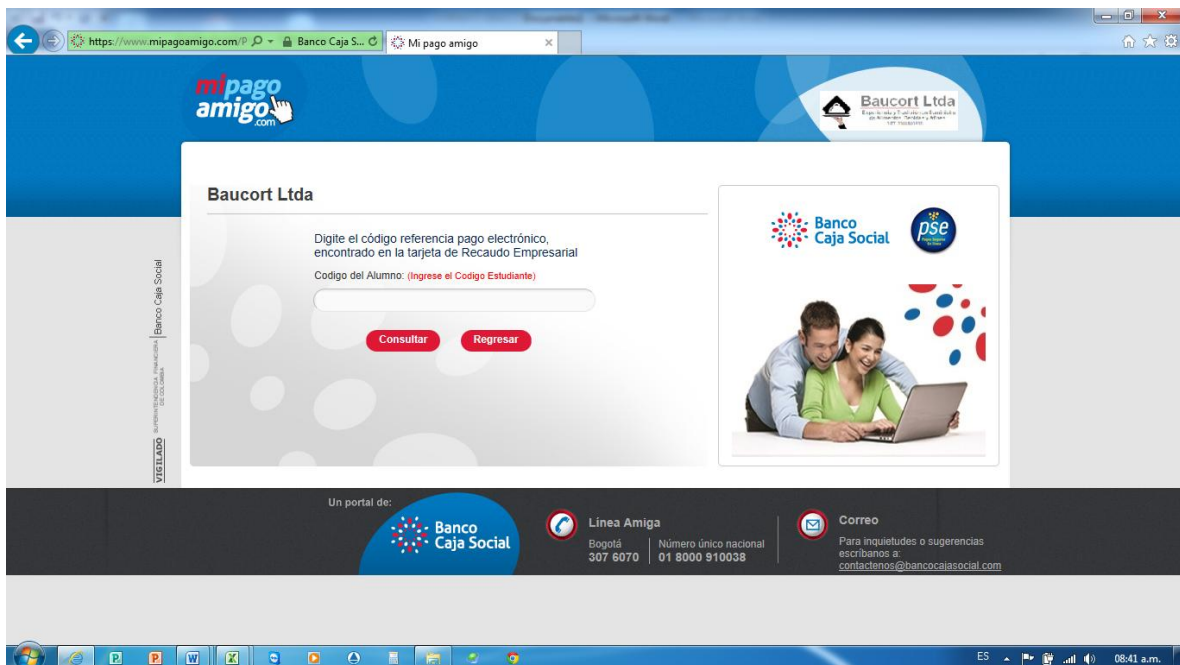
https://www.mipagoamigo.com/P  Banco Caja S...  Mi pago amigo ×

mipago amigo .com

Baucort Ltda

Baucort Ltda

Digite el código referencia pago electrónico, encontrado en la tarjeta de Recaudo Empresarial

Codigo del Alumno: (Ingrese el Codigo Estudiante)

Consultar  Regresar

Banco Caja Social  pse

VIGILADO SUPERINTENDENCIA FINANCIERA DE COLOMBIA  Banco Caja Social

Un portal de:

Banco Caja Social

Linea Amiga
Bogotá 307 6070 | Número único nacional 01 8000 910038

Correo
Para inquietudes o sugerencias escríbanos a:
contactenos@bancocajasocial.com

ES 08:41 a.m.